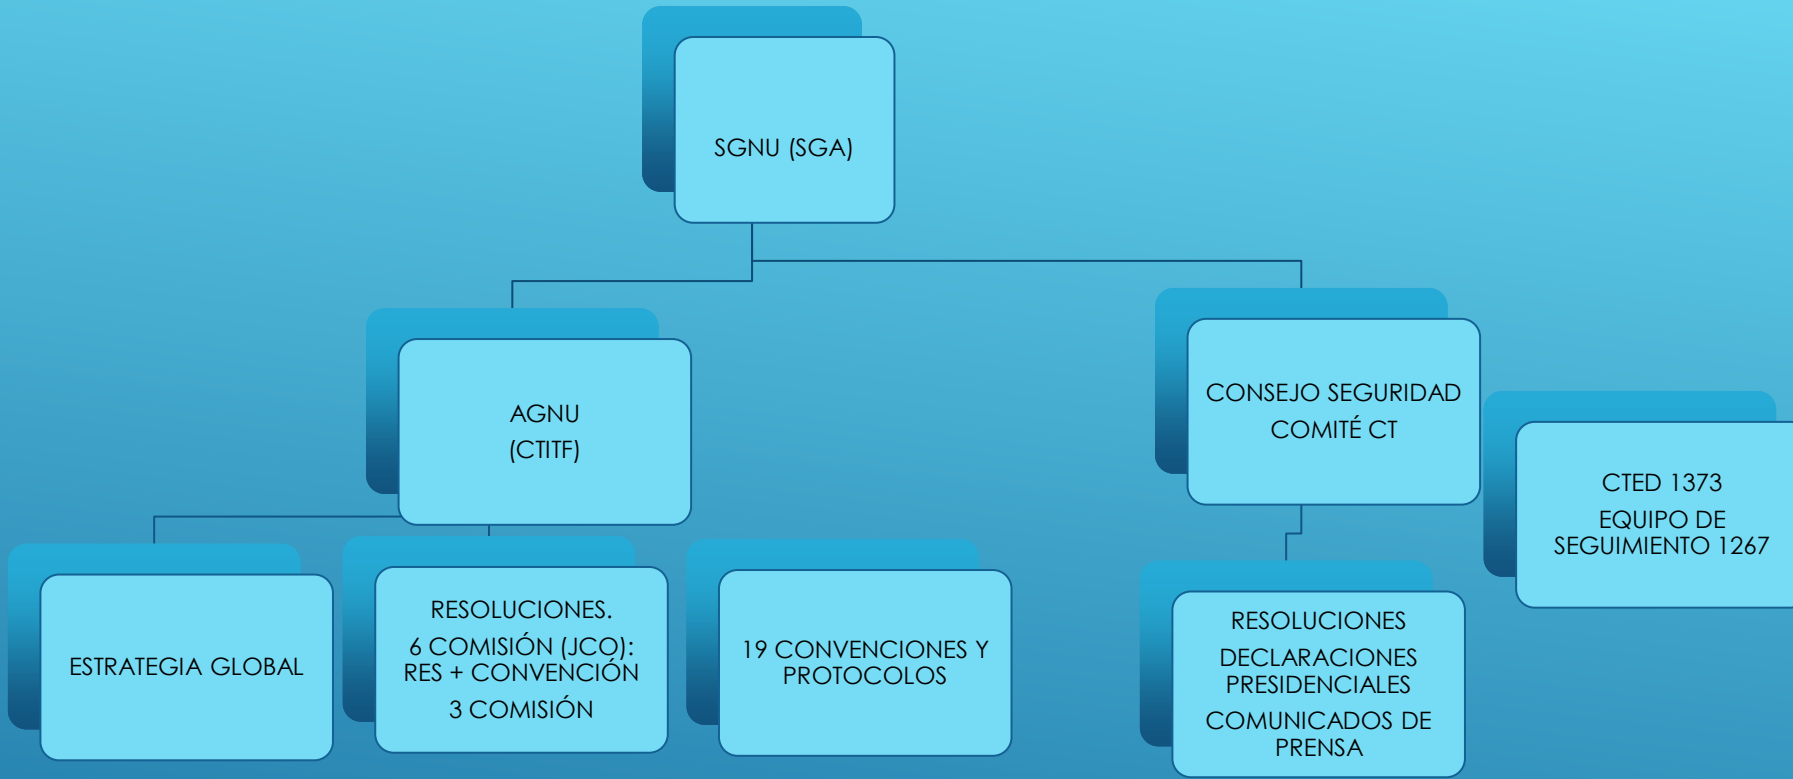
SGNU (SGA)

AGNU
(CTITF)

CONSEJO SEGURIDAD
COMITÉ CT

CTED 1373
EQUIPO DE SEGUIMIENTO 1267

ESTRATEGIA GLOBAL

RESOLUCIONES.
6 COMISIÓN (JCO): RES + CONVENCIÓN
3 COMISIÓN

19 CONVENCIONES Y PROTOCOLOS

RESOLUCIONES
DECLARACIONES PRESIDENCIALES
COMUNICADOS DE PRENSA